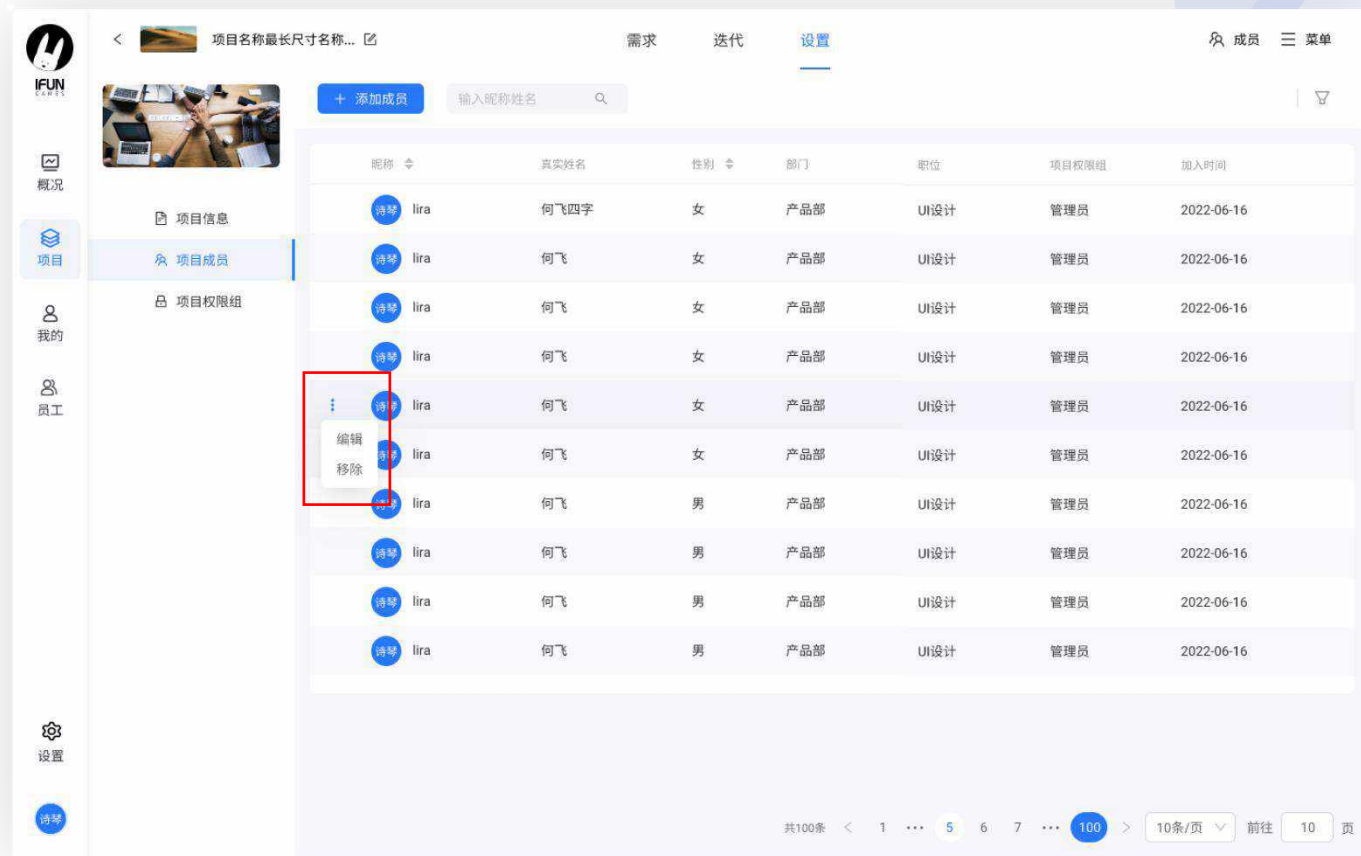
IFUN GAMES

概况
项目
我的
员工
设置
诗琴

< 项目名称最长尺寸名称...

需求 迭代 设置

成员 菜单

项目信息
项目成员
项目权限组

+ 添加成员 输入昵称姓名

| 昵称 | 真实姓名 | 性别 | 部门 | 职位 | 项目权限组 | 加入时间 |
|---|---|---|---|---|---|---|
| 诗琴 lira | 何飞四字 | 女 | 产品部 | UI设计 | 管理员 | 2022-06-16 |
| 诗琴 lira | 何飞 | 女 | 产品部 | UI设计 | 管理员 | 2022-06-16 |
| 诗琴 lira | 何飞 | 女 | 产品部 | UI设计 | 管理员 | 2022-06-16 |
| 诗琴 lira | 何飞 | 女 | 产品部 | UI设计 | 管理员 | 2022-06-16 |
| 诗琴 lira | 何飞 | 女 | 产品部 | UI设计 | 管理员 | 2022-06-16 |
| 诗琴 lira | 何飞 | 女 | 产品部 | UI设计 | 管理员 | 2022-06-16 |
| 诗琴 lira | 何飞 | 男 | 产品部 | UI设计 | 管理员 | 2022-06-16 |
| 诗琴 lira | 何飞 | 男 | 产品部 | UI设计 | 管理员 | 2022-06-16 |
| 诗琴 lira | 何飞 | 男 | 产品部 | UI设计 | 管理员 | 2022-06-16 |
| 诗琴 lira | 何飞 | 男 | 产品部 | UI设计 | 管理员 | 2022-06-16 |

编辑
移除

共100条 < 1 ··· 5 6 7 ··· 100 > 10条/页 前往 10 页